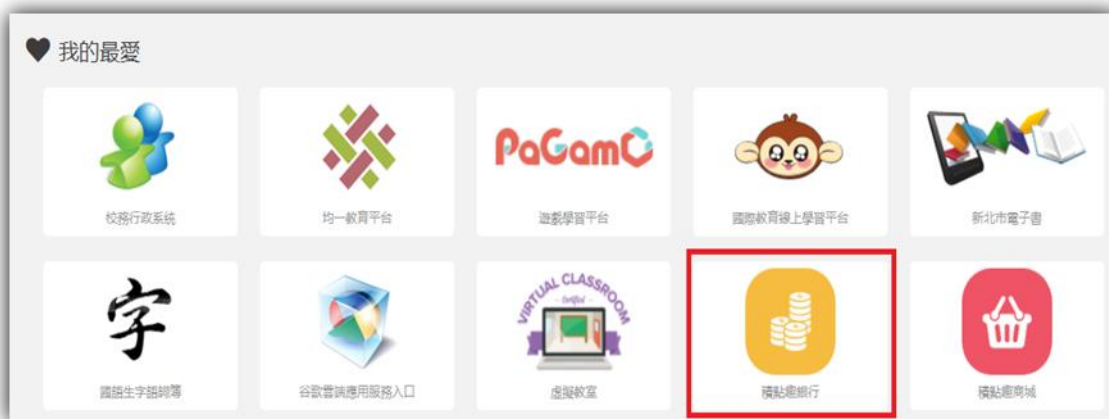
我的最愛

校務行政系統

均一教育平台

PaGamO

遊戲學習平台

國際教育線上學習平台

新北市電子書

字

國語生字語詞簿

谷歌雲端應用服務入口

VIRTUAL CLASSROOM

Certified

虛擬教室

積點趣銀行

積點趣商城